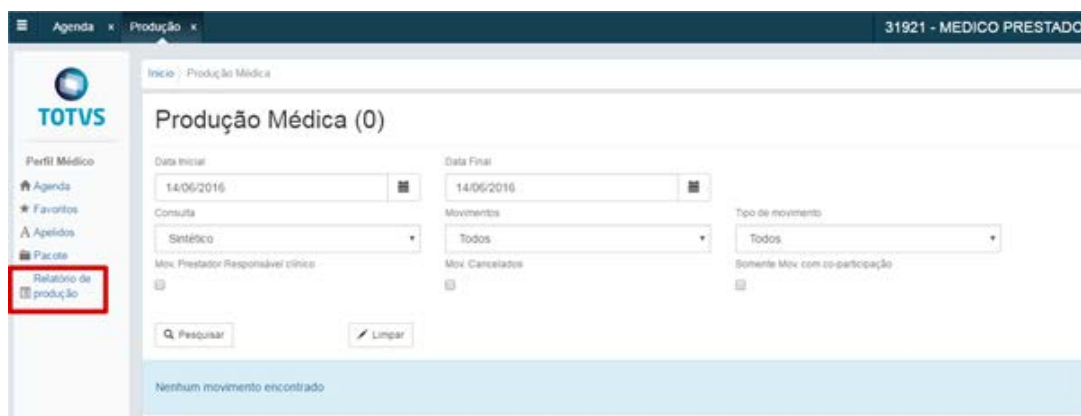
Agenda × Produção ×

31921 - MEDICO PRESTADO

TOTVS

Perfil Médico

Agenda

Favoritos

Apelidos

Pacote

Relatório de produção

Inicio / Produção Médica

Produção Médica (0)

Data Inicial

14/06/2016

Data Final

14/06/2016

Consulta

Sintético

Movimentos

Todos

Tipo de movimento

Todos

Mov. Prestador Responsável clínico

Mov. Cancelados

Somente Mov. com co-participação

Pesquisar

Limpar

Nenhum movimento encontrado